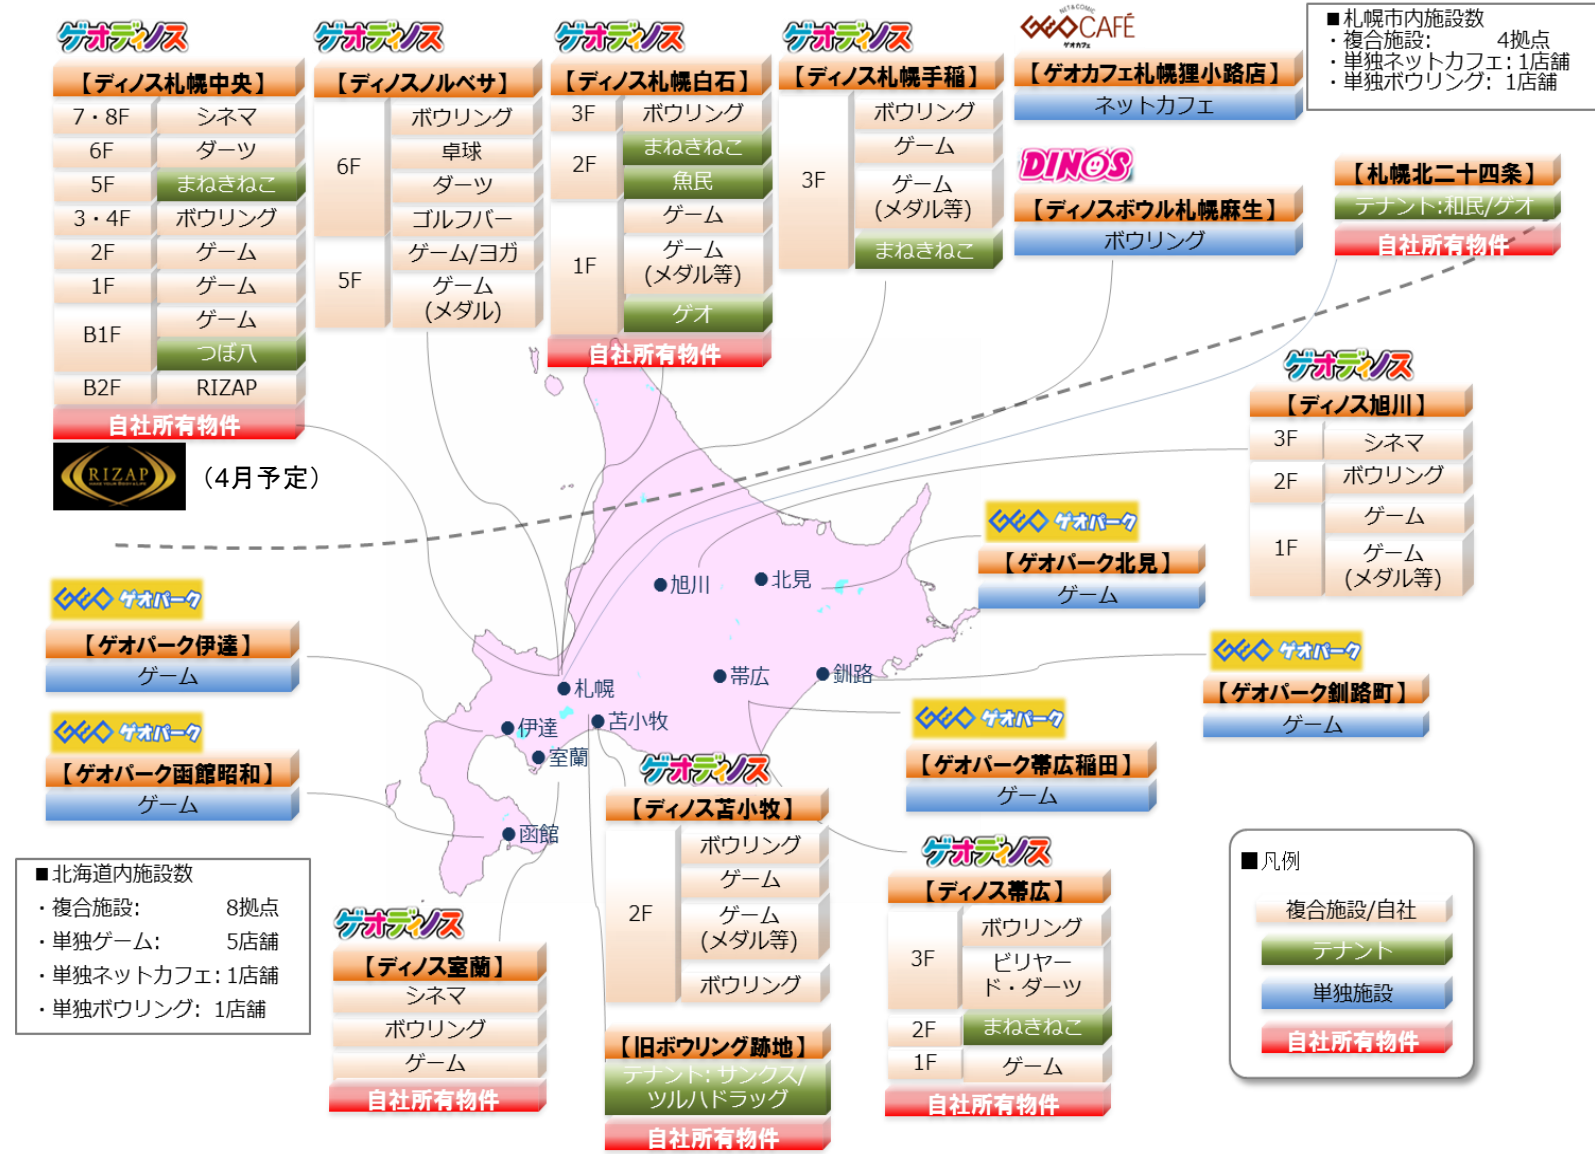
ゲオディノス
【ディノス札幌中央】

| 7・8F | シネマ |
|---|---|
| 6F | ダーツ |
| 5F | まねきねこ |
| 3・4F | ボウリング |
| 2F | ゲーム |
| 1F | ゲーム |
| B1F | ゲーム |
| | つぼ八 |
| B2F | RIZAP |

自社所有物件

RIZAP （4月予定）

ゲオディノス
【ディノスノルベサ】

| 6F | ボウリング |
|---|---|
| | 卓球 |
| | ダーツ |
| | ゴルフバー |
| 5F | ゲーム/ヨガ |
| | ゲーム (メダル) |

ゲオディノス
【ディノス札幌白石】

| 3F | ボウリング |
|---|---|
| 2F | まねきねこ |
| | 魚民 |
| 1F | ゲーム |
| | ゲーム (メダル等) |
| | ゲオ |

自社所有物件

ゲオディノス
【ディノス札幌手稲】

| 3F | ボウリング |
|---|---|
| | ゲーム |
| | ゲーム (メダル等) |
| | まねきねこ |

GEO CAFE
【ゲオカフェ札幌狸小路店】
ネットカフェ

■札幌市内施設数
・複合施設: 4拠点
・単独ネットカフェ: 1店舗
・単独ボウリング: 1店舗

DINOS
【ディノスボウル札幌麻生】
ボウリング

【札幌北二十四条】
テナント:和民/ゲオ
自社所有物件

ゲオディノス
【ディノス旭川】

| 3F | シネマ |
|---|---|
| 2F | ボウリング |
| 1F | ゲーム |
| | ゲーム (メダル等) |

GEO ゲオパーク
【ゲオパーク北見】
ゲーム

GEO ゲオパーク
【ゲオパーク伊達】
ゲーム

GEO ゲオパーク
【ゲオパーク函館昭和】
ゲーム

旭川
北見
札幌
帯広
釧路
伊達
苫小牧
室蘭
函館

GEO ゲオパーク
【ゲオパーク釧路町】
ゲーム

GEO ゲオパーク
【ゲオパーク帯広稲田】
ゲーム

■北海道内施設数
・複合施設: 8拠点
・単独ゲーム: 5店舗
・単独ネットカフェ: 1店舗
・単独ボウリング: 1店舗

ゲオディノス
【ディノス室蘭】
シネマ
ボウリング
ゲーム
自社所有物件

ゲオディノス
【ディノス苫小牧】

| 2F | ボウリング |
|---|---|
| | ゲーム |
| | ゲーム (メダル等) |
| | ボウリング |

【旧ボウリング跡地】
テナント:サンクス/ツルハドラッグ
自社所有物件

ゲオディノス
【ディノス帯広】

| 3F | ボウリング |
|---|---|
| | ビリヤード・ダーツ |
| 2F | まねきねこ |
| 1F | ゲーム |

自社所有物件

■凡例
複合施設/自社
テナント
単独施設
自社所有物件